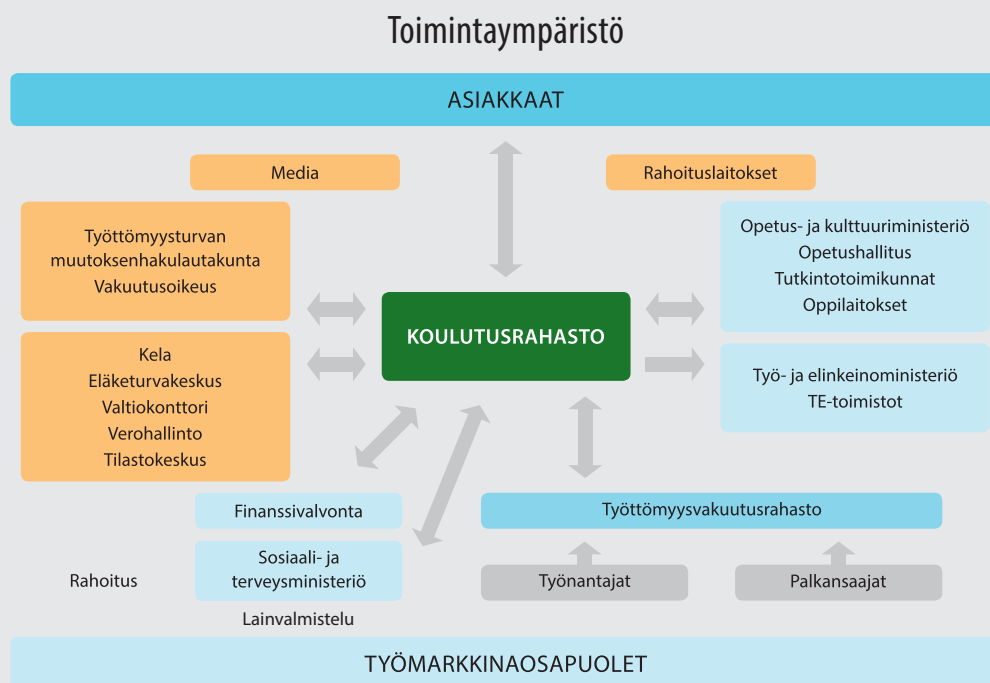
Toimintaympäristö

ASIAKKAAT

Media

Rahoituslaitokset

Työttömyysturvan muutoksenhakulautakunta Vakuutusoikeus

Opetus- ja kulttuuriministeriö
Opetushallitus
Tutkintotoimikunnat
Oppilaitokset

KOULUTUSRAHASTO

Kela
Eläketurvakeskus
Valtiokonttori
Verohallinto
Tilastokeskus

Työ- ja elinkeinoministeriö
TE-toimistot

Finanssivalvonta

Työttömyysvakuutusrahasto

Rahoitus

Sosiaali- ja terveysministeriö

Lainvalmistelu

Työnantajat

Palkansaajat

TYÖMARKKINAOSAPUOLET